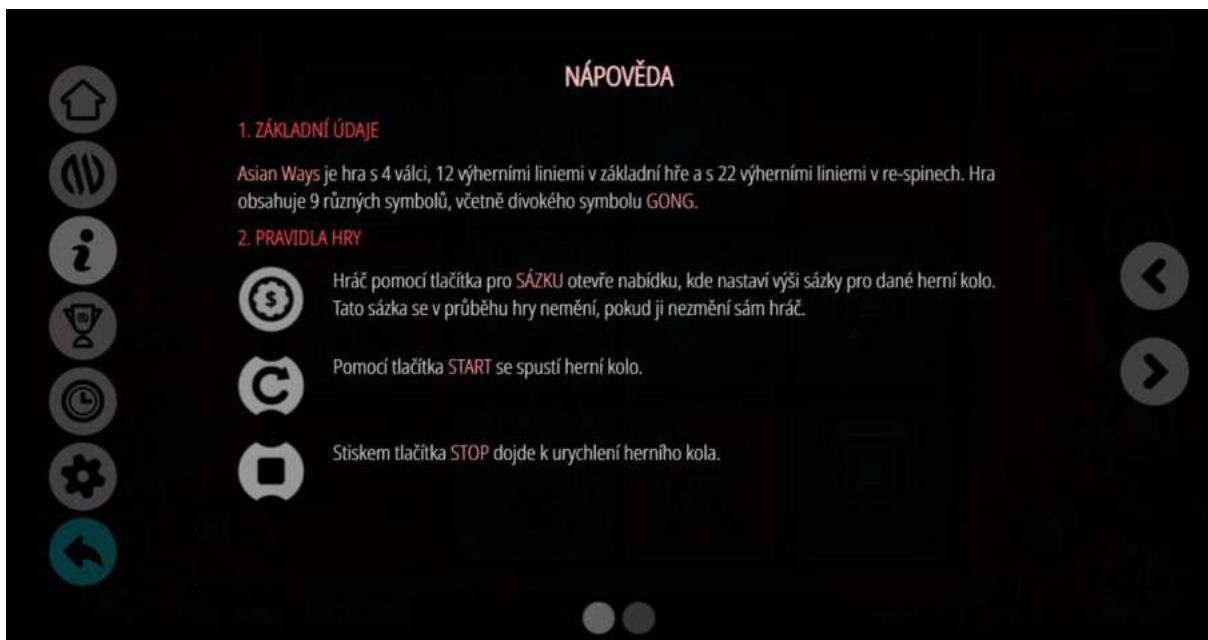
NÁPOVĚDA

1. ZÁKLADNÍ ÚDAJE

Asian Ways je hra s 4 válci, 12 výherními liniemi v základní hře a s 22 výherními liniemi v re-spinech. Hra obsahuje 9 různých symbolů, včetně divokého symbolu GONG.

2. PRAVIDLA HRY

Hráč pomocí tlačítka pro SÁZKU otevře nabídku, kde nastaví výši sázky pro dané herní kolo. Tato sázka se v průběhu hry nemění, pokud ji nezmění sám hráč.

Pomocí tlačítka START se spustí herní kolo.

Stiskem tlačítka STOP dojde k urychlení herního kola.